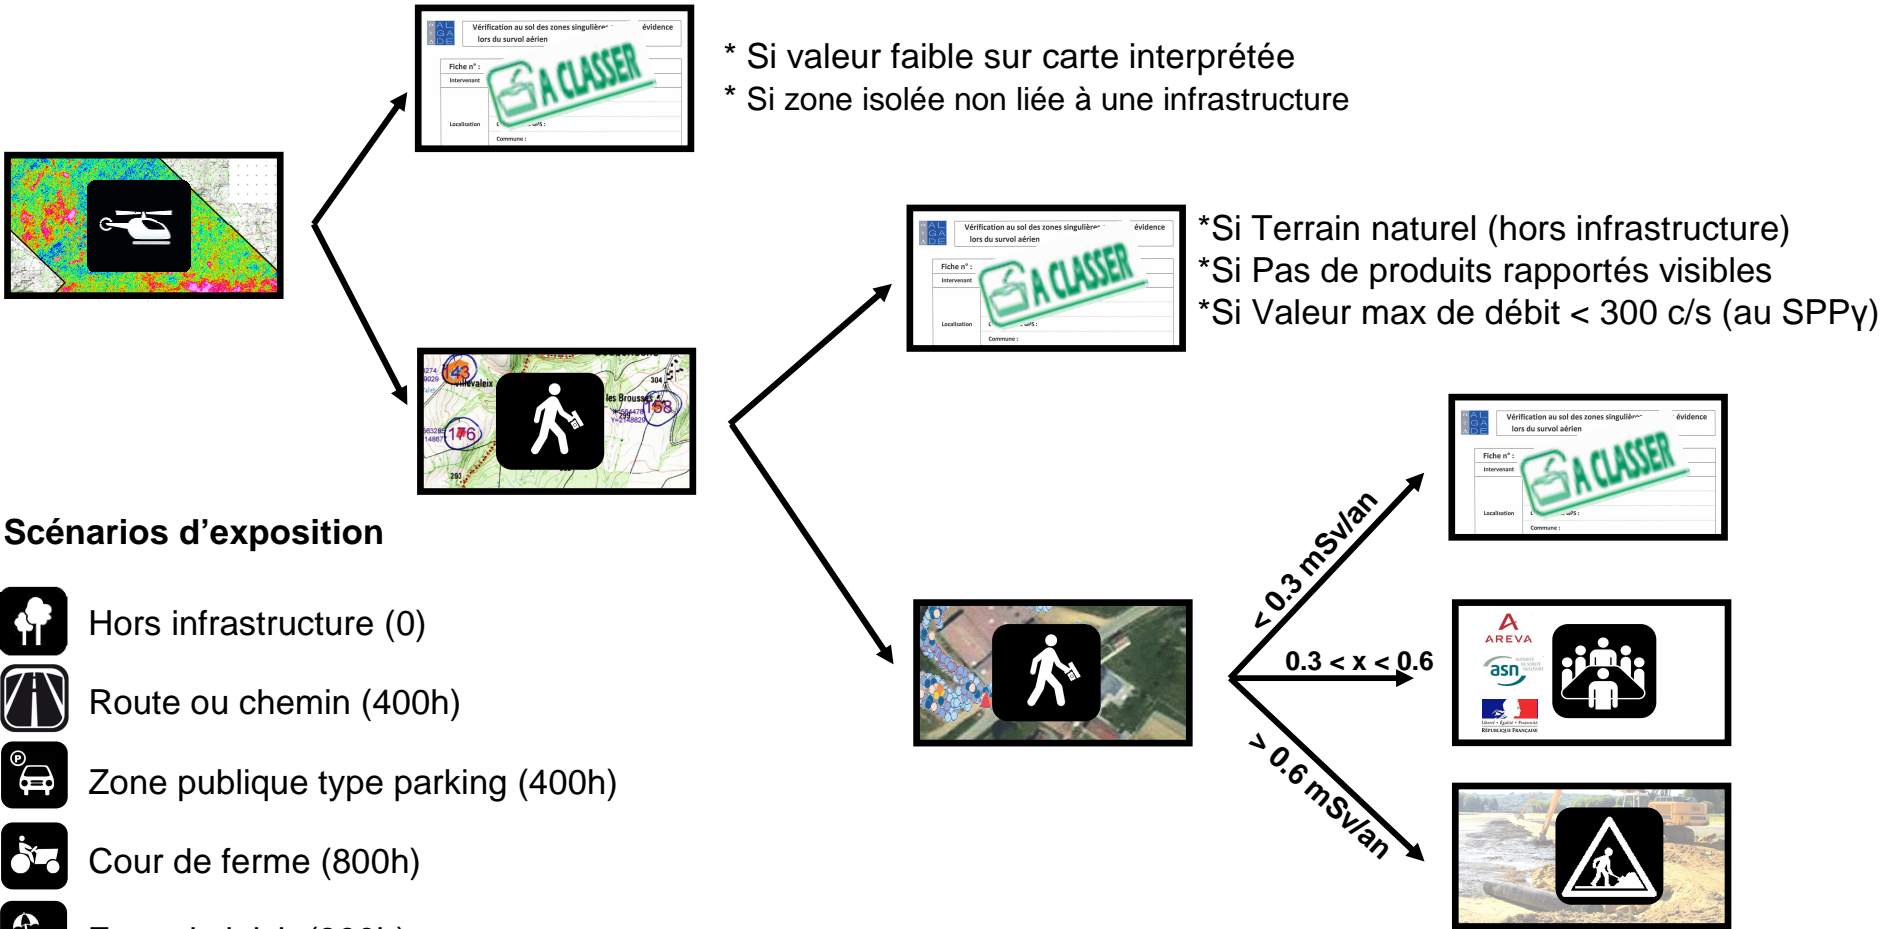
Vérification au sol des zones singulières évidence lors du survol aérien

Fiche n° :

Intervenant

Localisation

GPS :

Commune :

A CLASSER

* Si valeur faible sur carte interprétée

* Si zone isolée non liée à une infrastructure

Vérification au sol des zones singulières évidence lors du survol aérien

Fiche n° :

Intervenant

Localisation

GPS :

Commune :

A CLASSER

*Si Terrain naturel (hors infrastructure)

*Si Pas de produits rapportés visibles

*Si Valeur max de débit < 300 c/s (au SPPγ)

43

176

158

304

les Brousses

291

Vérification au sol des zones singulières évidence lors du survol aérien

Fiche n° :

Intervenant

Localisation

GPS :

Commune :

A CLASSER

< 0.3 mSv/an

0.3 < x < 0.6

> 0.6 mSv/an

AREVA

asn

RÉPUBLIQUE FRANÇAISE

Scénarios d'exposition

Hors infrastructure (0)

Route ou chemin (400h)

Zone publique type parking (400h)

Cour de ferme (800h)

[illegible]